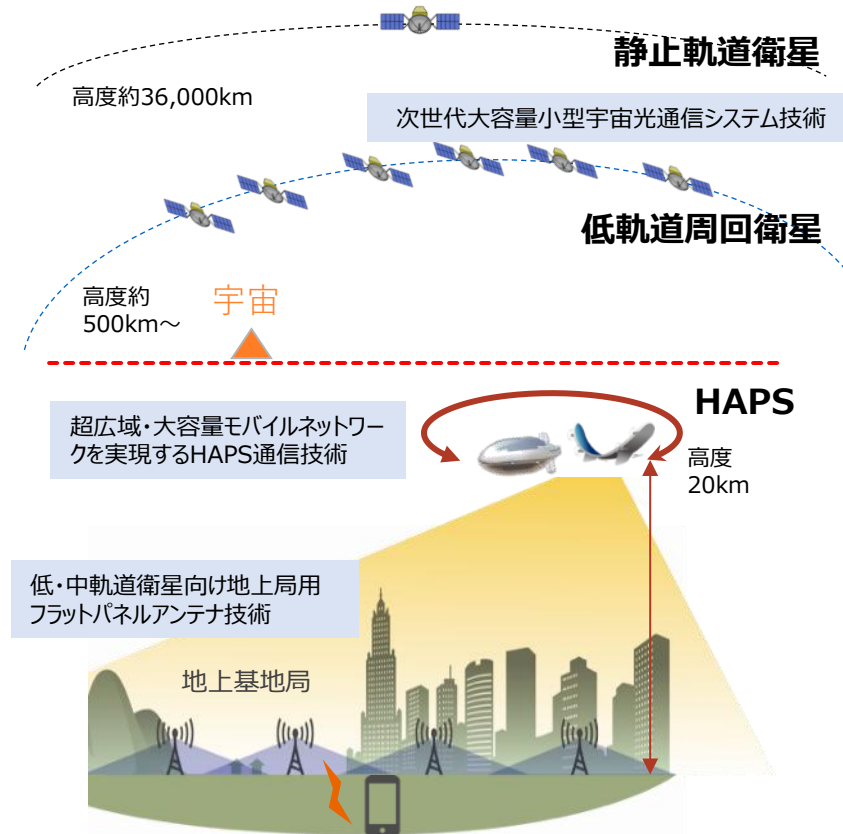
静止軌道衛星

高度約36,000km

次世代大容量小型宇宙光通信システム技術

低軌道周回衛星

高度約 500km～

宇宙

HAPS

超広域・大容量モバイルネットワークを実現するHAPS通信技術

高度 20km

低・中軌道衛星向け地上局用フラットパネルアンテナ技術

地上基地局